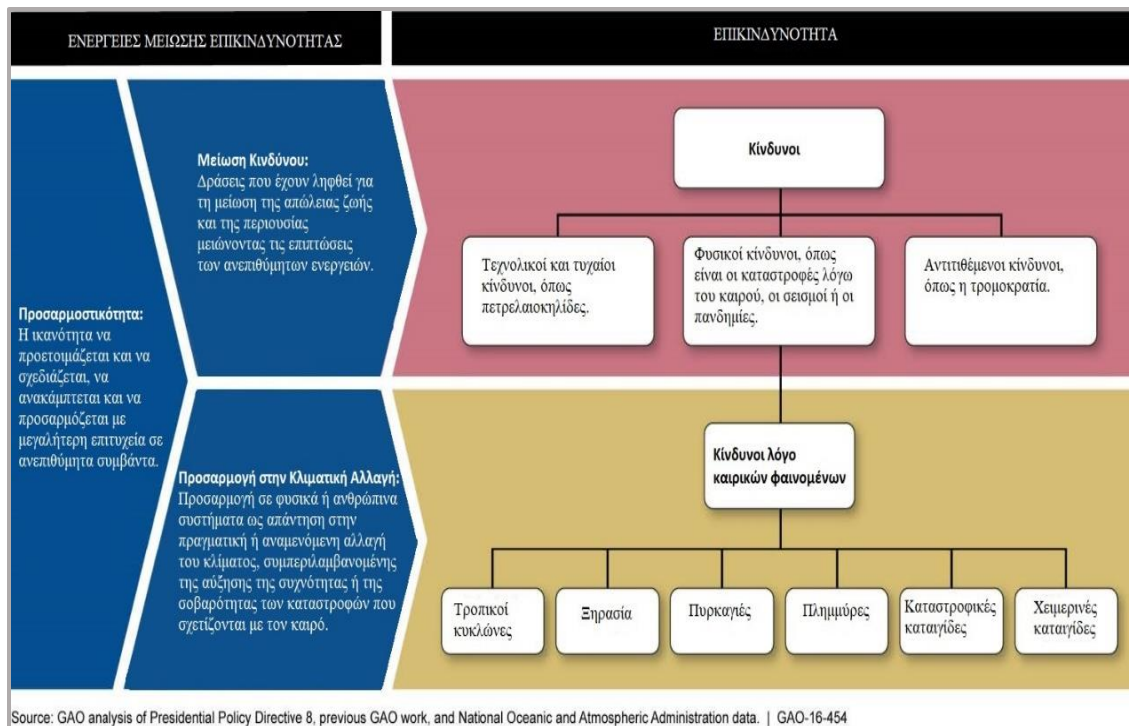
ΕΝΕΡΓΕΙΕΣ ΜΕΙΩΣΗΣ ΕΠΙΚΙΝΔΥΝΟΤΗΤΑΣ

ΕΠΙΚΙΝΔΥΝΟΤΗΤΑ

Προσαρμοστικότητα:
Η ικανότητα να προετοιμάζεται και να σχεδιάζεται, να ανακάμπτεται και να προσαρμόζεται με μεγαλήτερη επιτυχεία σε ανεπιθύμητα συμβάντα.

Μείωση Κινδύνου:
Δράσεις που έχουν ληφθεί για τη μείωση της απώλειας ζωής και της περιουσίας μειώνοντας τις επιπτώσεις των ανεπιθύμητων ενεργειών.

Προσαρμογή στην Κλιματική Αλλαγή:
Προσαρμογή σε φυσικά ή ανθρώπινα συστήματα ως απάντηση στην πραγματική ή αναμενόμενη αλλαγή του κλίματος, συμπεριλαμβανομένης της αύξησης της συχνότητας ή της σοβαρότητας των καταστροφών που σχετίζονται με τον καιρό.

Κίνδυνοι

Τεχνολικοί και τυχαίοι κίνδυνοι, όπως πετρελαιοκηλίδες.

Φυσικοί κίνδυνοι, όπως είναι οι καταστροφές λόγω του καιρού, οι σεισμοί ή οι πανδημίες.

Αντιτιθέμενοι κίνδυνοι, όπως η τρομοκρατία.

Κίνδυνοι λόγο καιρικών φαινομένων

Τροπικοί κυκλώνες

Ξηρασία

Πυρκαγιές

Πλημμύρες

Καταστροφικές καταιγίδες

Χειμερινές καταιγίδες

Source: GAO analysis of Presidential Policy Directive 8, previous GAO work, and National Oceanic and Atmospheric Administration data. | GAO-16-454